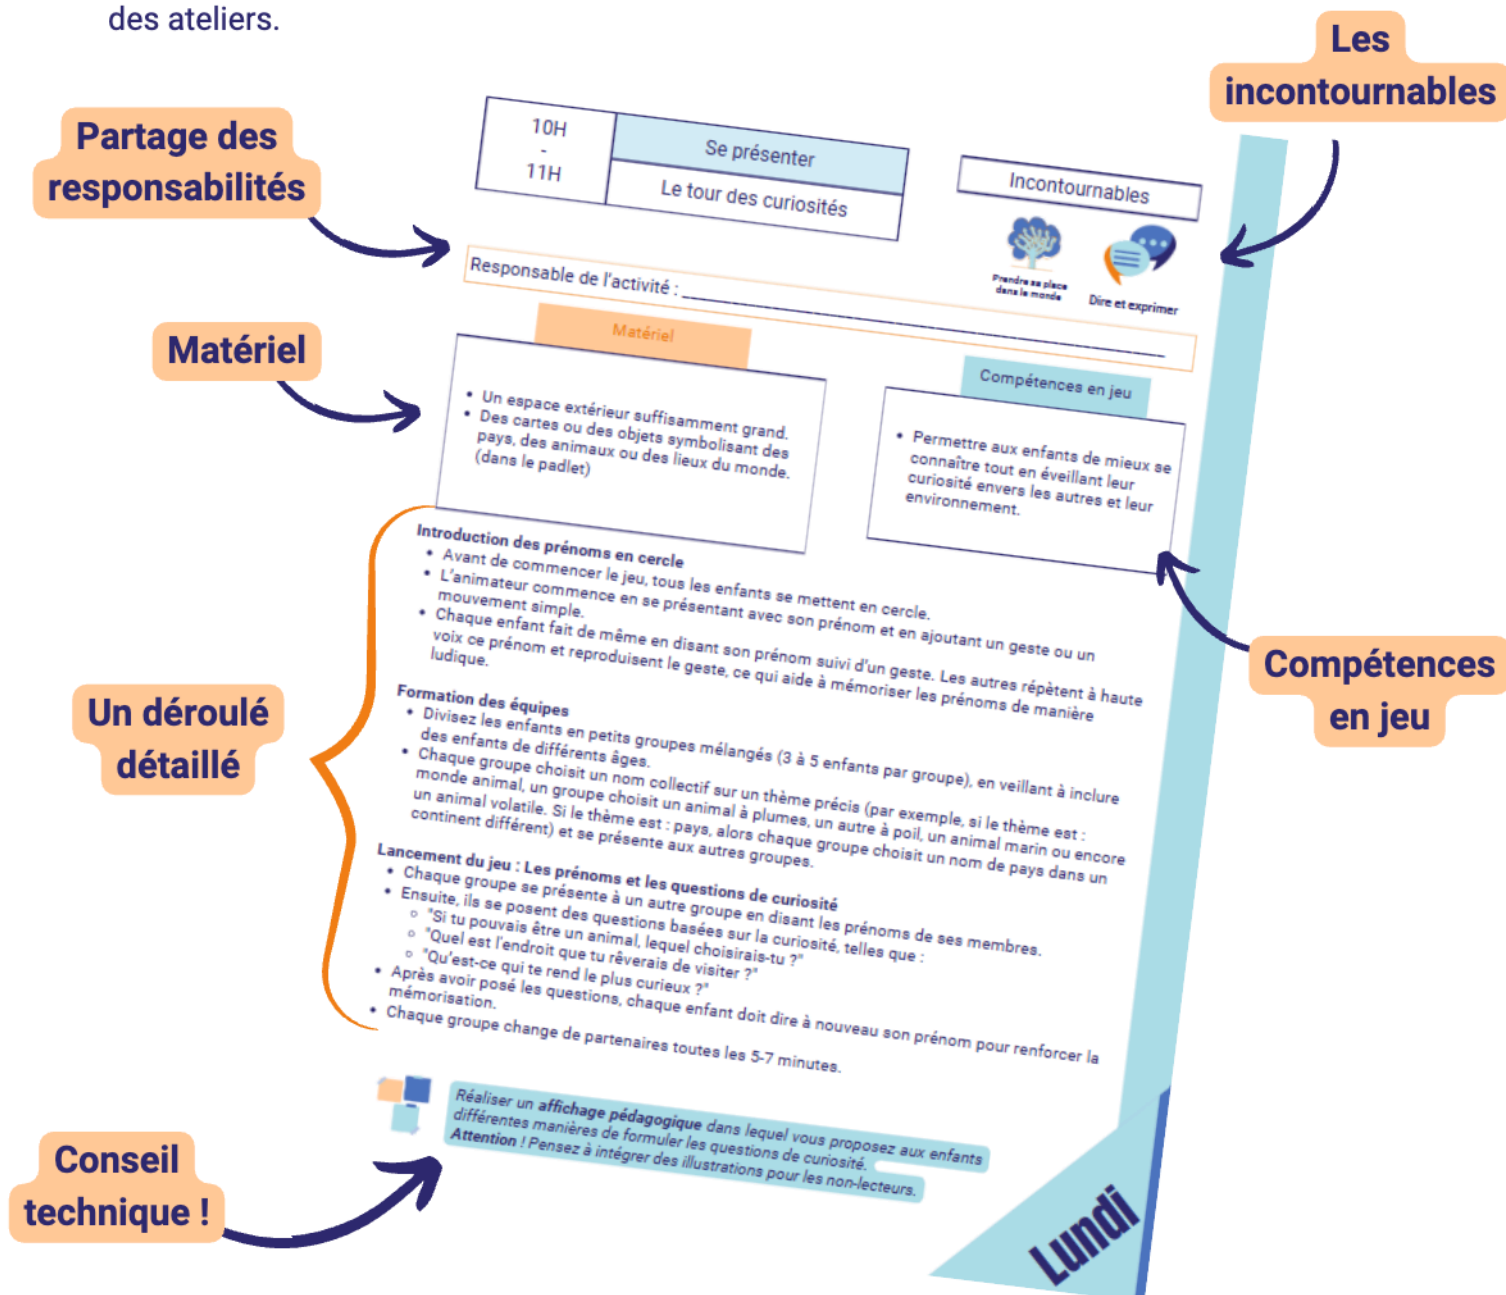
des ateliers.

Partage des responsabilités

Les incontournables

Matériel

Un déroulé détaillé

Compétences en jeu

Conseil technique !

10H - 11H

Se présenter

Le tour des curiosités

Incontournables

Prendre sa place dans le monde

Dire et exprimer

Responsable de l'activité : ______________________

Matériel

- Un espace extérieur suffisamment grand.
- Des cartes ou des objets symbolisant des pays, des animaux ou des lieux du monde. (dans le padlet)

Compétences en jeu

- Permettre aux enfants de mieux se connaître tout en éveillant leur curiosité envers les autres et leur environnement.

Introduction des prénoms en cercle
- Avant de commencer le jeu, tous les enfants se mettent en cercle.
- L'animateur commence en se présentant avec son prénom et en ajoutant un geste ou un mouvement simple.
- Chaque enfant fait de même en disant son prénom suivi d'un geste. Les autres répètent à haute voix ce prénom et reproduisent le geste, ce qui aide à mémoriser les prénoms de manière ludique.

Formation des équipes
- Divisez les enfants en petits groupes mélangés (3 à 5 enfants par groupe), en veillant à inclure des enfants de différents âges.
- Chaque groupe choisit un nom collectif sur un thème précis (par exemple, si le thème est : monde animal, un groupe choisit un animal à plumes, un autre à poil, un animal marin ou encore un animal volatile. Si le thème est : pays, alors chaque groupe choisit un nom de pays dans un continent différent) et se présente aux autres groupes.

Lancement du jeu : Les prénoms et les questions de curiosité
- Chaque groupe se présente à un autre groupe en disant les prénoms de ses membres.
- Ensuite, ils se posent des questions basées sur la curiosité, telles que :
  - "Si tu pouvais être un animal, lequel choisirais-tu ?"
  - "Quel est l'endroit que tu rêverais de visiter ?"
  - "Qu'est-ce qui te rend le plus curieux ?"
- Après avoir posé les questions, chaque enfant doit dire à nouveau son prénom pour renforcer la mémorisation.
- Chaque groupe change de partenaires toutes les 5-7 minutes.

Réaliser un affichage pédagogique dans lequel vous proposez aux enfants différentes manières de formuler les questions de curiosité.
Attention ! Pensez à intégrer des illustrations pour les non-lecteurs.

Lundi